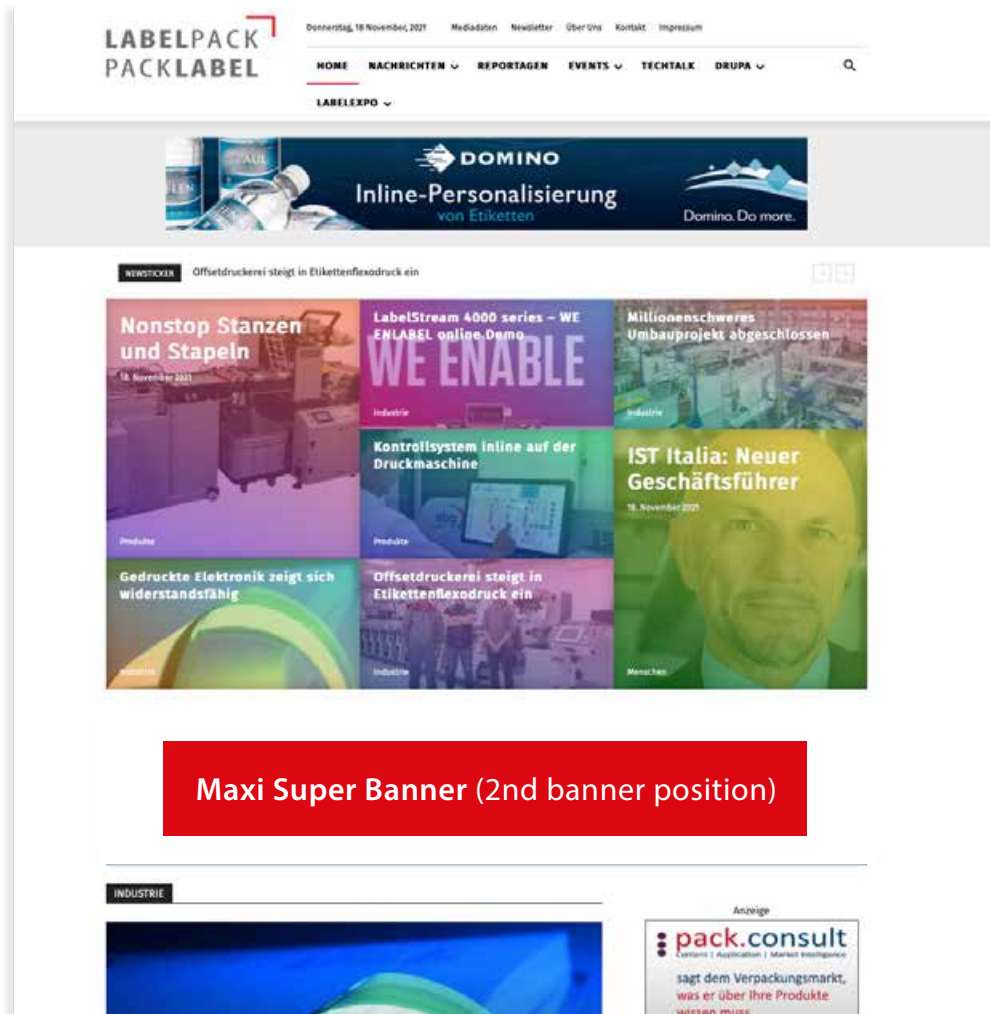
LABELPACK PACKLABEL

Donnerstag, 18 November, 2021 Mediadaten Newsletter Über Uns Kontakt Impressum

HOME NACHRICHTEN REPORTAGEN EVENTS TECHTALK DRUPA LABELEXPO

DOMINO
Inline-Personalisierung
von Etiketten
Domino. Do more.

NEWSTICKER Offsetdruckerei steigt in Etikettenflexodruck ein

Nonstop Stanzen und Stapeln
18. November 2021
Produkte

LabelStream 4000 series – WE ENLABEL online Demo
WE ENABLE
Industrie

Millionenschweres Umbauprojekt abgeschlossen
Industrie

Kontrollsystem inline auf der Druckmaschine
Produkte

IST Italia: Neuer Geschäftsführer
18. November 2021
Menschen

Gedruckte Elektronik zeigt sich widerstandsfähig
Industrie

Offsetdruckerei steigt in Etikettenflexodruck ein
Industrie

Maxi Super Banner (2nd banner position)

INDUSTRIE

Anzeige
pack.consult
Content | Application | Market Intelligence
sagt dem Verpackungsmarkt, was er über Ihre Produkte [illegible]